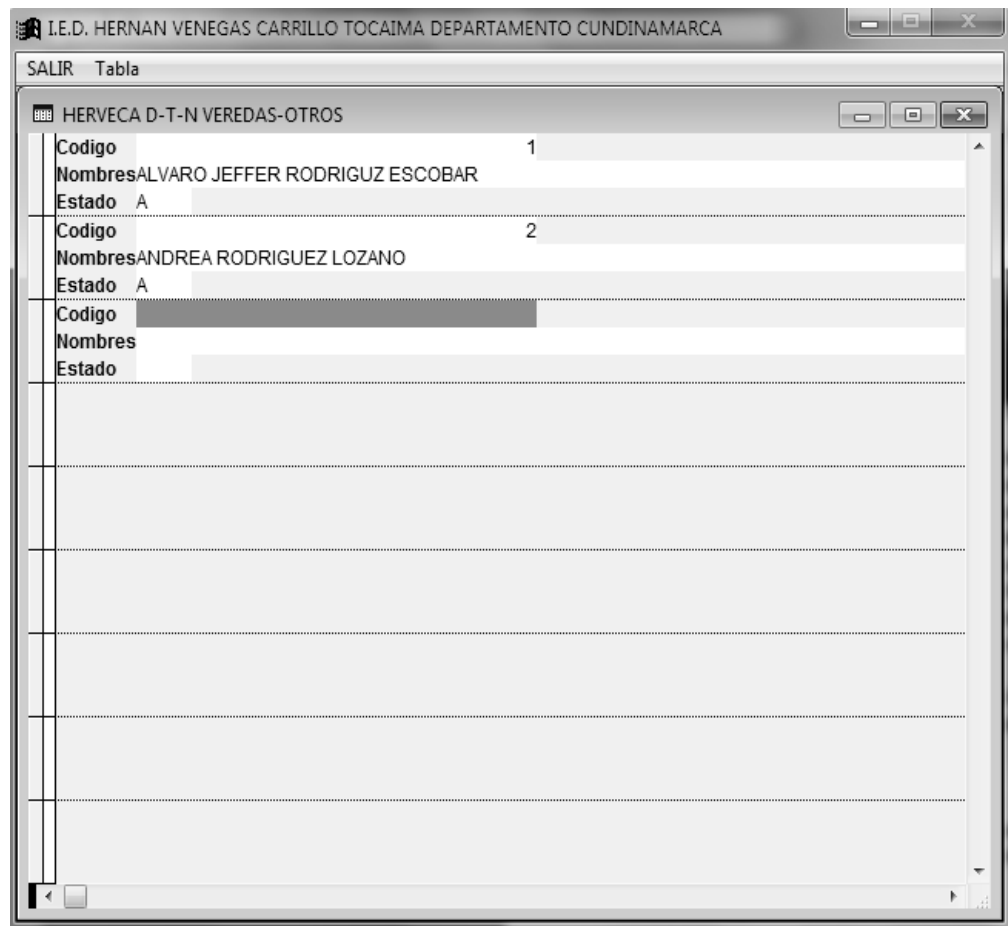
I.E.D. HERNAN VENEGAS CARRILLO TOCAIMA DEPARTAMENTO CUNDINAMARCA

SALIR Tabla

HERVECA D-T-N VEREDAS-OTROS

Codigo 1
Nombres ALVARO JEFFER RODRIGUZ ESCOBAR
Estado A

Codigo 2
Nombres ANDREA RODRIGUEZ LOZANO
Estado A

Codigo
Nombres
Estado